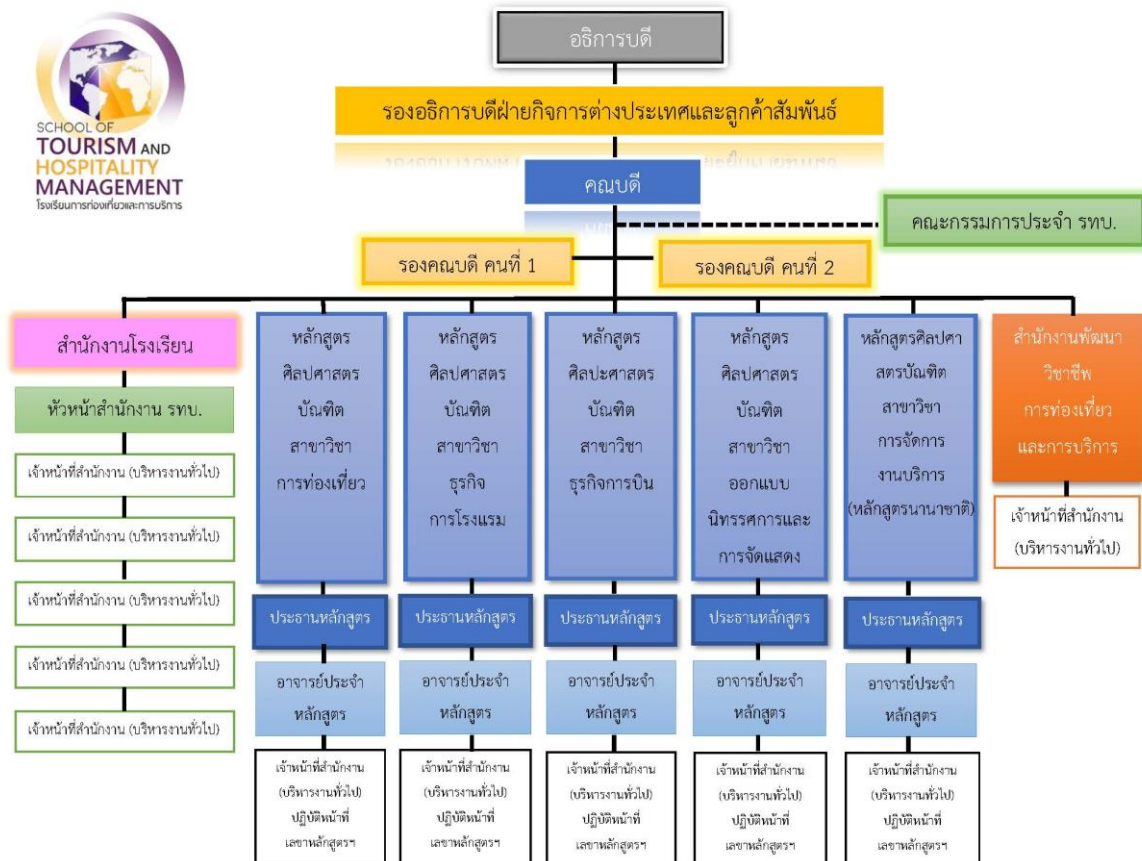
SCHOOL OF TOURISM AND HOSPITALITY MANAGEMENT
โรงเรียนการท่องเที่ยวและการบริการ

อธิการบดี

รองอธิการบดีฝ่ายกิจการต่างประเทศและลูกค้าสัมพันธ์

คณบดี

คณะกรรมการประจำ รทบ.

รองคณบดี คนที่ 1

รองคณบดี คนที่ 2

สำนักงานโรงเรียน

หัวหน้าสำนักงาน รทบ.

เจ้าหน้าที่สำนักงาน (บริหารงานทั่วไป)

เจ้าหน้าที่สำนักงาน (บริหารงานทั่วไป)

เจ้าหน้าที่สำนักงาน (บริหารงานทั่วไป)

เจ้าหน้าที่สำนักงาน (บริหารงานทั่วไป)

เจ้าหน้าที่สำนักงาน (บริหารงานทั่วไป)

หลักสูตร ศิลปศาสตร บัณฑิต สาขาวิชา การท่องเที่ยว

ประธานหลักสูตร

อาจารย์ประจำหลักสูตร

เจ้าหน้าที่สำนักงาน (บริหารงานทั่วไป) ปฏิบัติหน้าที่ เลขาหลักสูตรฯ

หลักสูตร ศิลปศาสตร บัณฑิต สาขาวิชา ธุรกิจ การโรงแรม

ประธานหลักสูตร

อาจารย์ประจำหลักสูตร

เจ้าหน้าที่สำนักงาน (บริหารงานทั่วไป) ปฏิบัติหน้าที่ เลขาหลักสูตรฯ

หลักสูตร ศิลปะศาสตร บัณฑิต สาขาวิชา ธุรกิจการบิน

ประธานหลักสูตร

อาจารย์ประจำหลักสูตร

เจ้าหน้าที่สำนักงาน (บริหารงานทั่วไป) ปฏิบัติหน้าที่ เลขาหลักสูตรฯ

หลักสูตร ศิลปศาสตร บัณฑิต สาขาวิชา ออกแบบ นิทรรศการและ การจัดแสดง

ประธานหลักสูตร

อาจารย์ประจำหลักสูตร

เจ้าหน้าที่สำนักงาน (บริหารงานทั่วไป) ปฏิบัติหน้าที่ เลขาหลักสูตรฯ

หลักสูตรศิลปศาสตรบัณฑิต สาขาวิชา การจัดการ งานบริการ (หลักสูตรนานาชาติ)

ประธานหลักสูตร

อาจารย์ประจำหลักสูตร

เจ้าหน้าที่สำนักงาน (บริหารงานทั่วไป) ปฏิบัติหน้าที่ เลขาหลักสูตรฯ

สำนักงานพัฒนาวิชาชีพ การท่องเที่ยว และการบริการ

เจ้าหน้าที่สำนักงาน (บริหารงานทั่วไป)